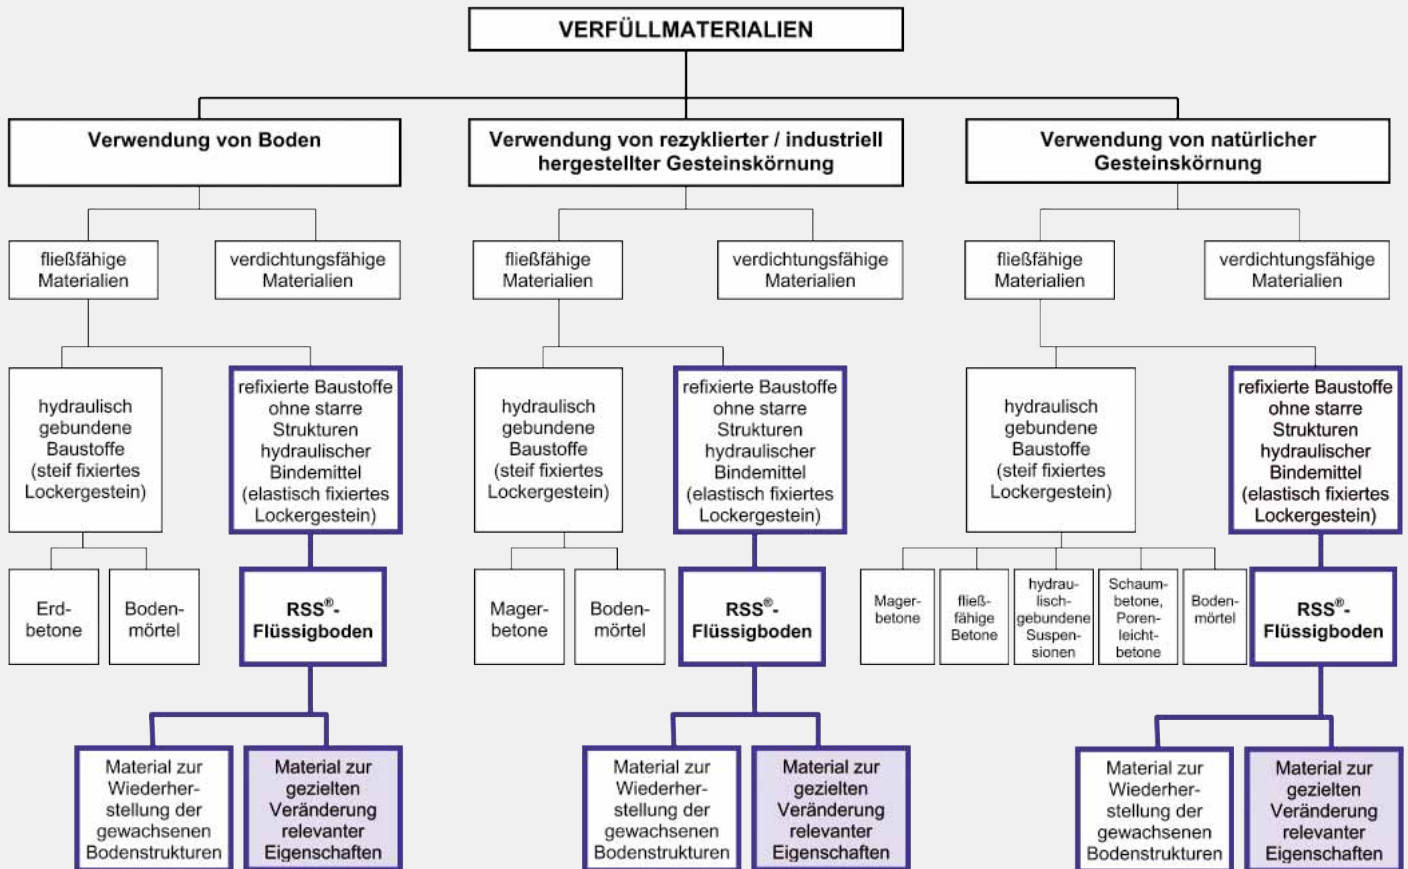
VERFÜLLMATERIALIEN

Verwendung von Boden

fließfähige Materialien

verdichtungsfähige Materialien

hydraulisch gebundene Baustoffe (steif fixiertes Lockergestein)

refixierte Baustoffe ohne starre Strukturen hydraulischer Bindemittel (elastisch fixiertes Lockergestein)

Erdbetone

Bodenmörtel

RSS®-Flüssigboden

Material zur Wiederherstellung der gewachsenen Bodenstrukturen

Material zur gezielten Veränderung relevanter Eigenschaften

Verwendung von rezyklierter / industriell hergestellter Gesteinskörnung

fließfähige Materialien

verdichtungsfähige Materialien

hydraulisch gebundene Baustoffe (steif fixiertes Lockergestein)

refixierte Baustoffe ohne starre Strukturen hydraulischer Bindemittel (elastisch fixiertes Lockergestein)

Magerbetone

Bodenmörtel

RSS®-Flüssigboden

Material zur Wiederherstellung der gewachsenen Bodenstrukturen

Material zur gezielten Veränderung relevanter Eigenschaften

Verwendung von natürlicher Gesteinskörnung

fließfähige Materialien

verdichtungsfähige Materialien

hydraulisch gebundene Baustoffe (steif fixiertes Lockergestein)

refixierte Baustoffe ohne starre Strukturen hydraulischer Bindemittel (elastisch fixiertes Lockergestein)

Magerbetone

fließfähige Betone

hydraulisch gebundene Suspensionen

Schaumbetone, Porenleichtbetone

Bodenmörtel

RSS®-Flüssigboden

Material zur Wiederherstellung der gewachsenen Bodenstrukturen

Material zur gezielten Veränderung relevanter Eigenschaften